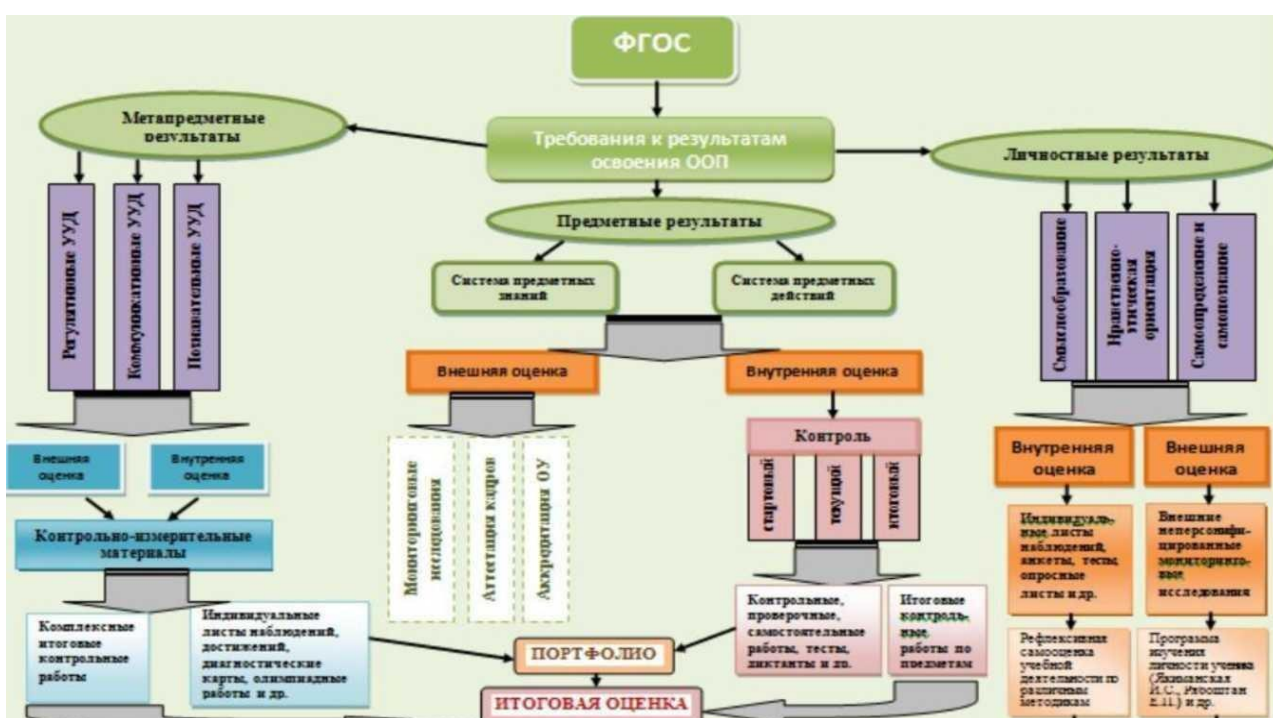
ФГОС

Метапредметные результаты

Требования к результатам освоения ООП

Личностные результаты

Предметные результаты

Регулятивные УУД

Коммуникативные УУД

Познавательные УУД

Система предметных знаний

Система предметных действий

Смыслообразование

Нравственно-этическая ориентация

Самоопределение и самопознание

Внешняя оценка

Внутренняя оценка

Внешняя оценка

Внутренняя оценка

Мониторинговые исследования

Аттестация кадров

Аккредитация ОУ

Контроль

стартовый

текущий

итоговый

Внутренняя оценка

Внешняя оценка

Контрольно-измерительные материалы

Индивидуальные листы наблюдений, анкеты, тесты, опросные листы и др.

Внешние неперсонифицированные мониторинговые исследования

Комплексные итоговые контрольные работы

Индивидуальные листы наблюдений, достижений, диагностические карты, олимпиадные работы и др.

Контрольные, проверочные, самостоятельные работы, тесты, диктанты и др.

Итоговые контрольные работы по предметам

Рефлексивная самооценка учебной деятельности по различным методикам

Программа изучения личности ученика (Якиманская И.С., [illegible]) и др.

ПОРТФОЛИО

ИТОГОВАЯ ОЦЕНКА